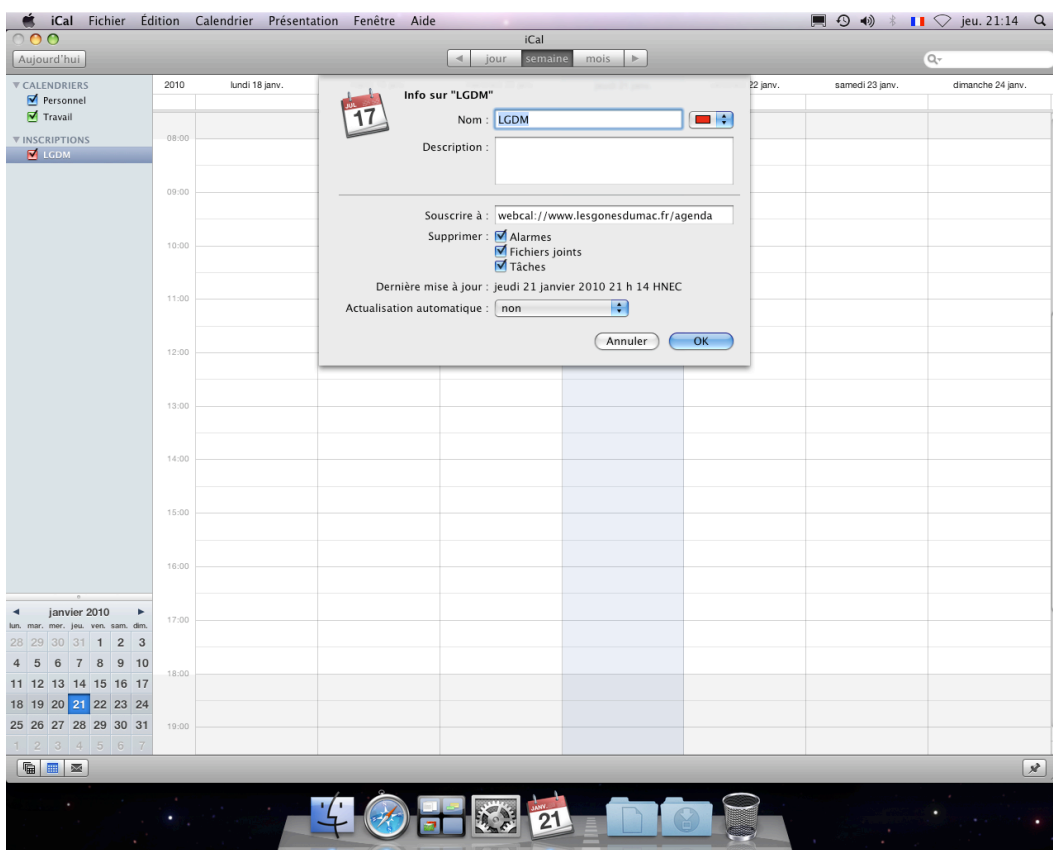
iCal Fichier Édition Calendrier Présentation Fenêtre Aide

jeu. 21:14

iCal

Aujourd'hui

jour semaine mois

▼ CALENDRIERS
Personnel
Travail
▼ INSCRIPTIONS
LGDM

2010 lundi 18 janv. 22 janv. samedi 23 janv. dimanche 24 janv.

08:00
09:00
10:00
11:00
12:00
13:00
14:00
15:00
16:00
17:00
18:00
19:00

JUL
17

Info sur "LGDM"

Nom : LGDM

Description :

Souscrire à : webcal://www.lesgonesdumac.fr/agenda

Supprimer : Alarmes
Fichiers joints
Tâches

Dernière mise à jour : jeudi 21 janvier 2010 21 h 14 HNEC

Actualisation automatique : non

Annuler OK

janvier 2010

| lun. | mar. | mer. | jeu. | ven. | sam. | dim. |
|---|---|---|---|---|---|---|
| 28 | 29 | 30 | 31 | 1 | 2 | 3 |
| 4 | 5 | 6 | 7 | 8 | 9 | 10 |
| 11 | 12 | 13 | 14 | 15 | 16 | 17 |
| 18 | 19 | 20 | 21 | 22 | 23 | 24 |
| 25 | 26 | 27 | 28 | 29 | 30 | 31 |
| 1 | 2 | 3 | 4 | 5 | 6 | 7 |

JANV
21